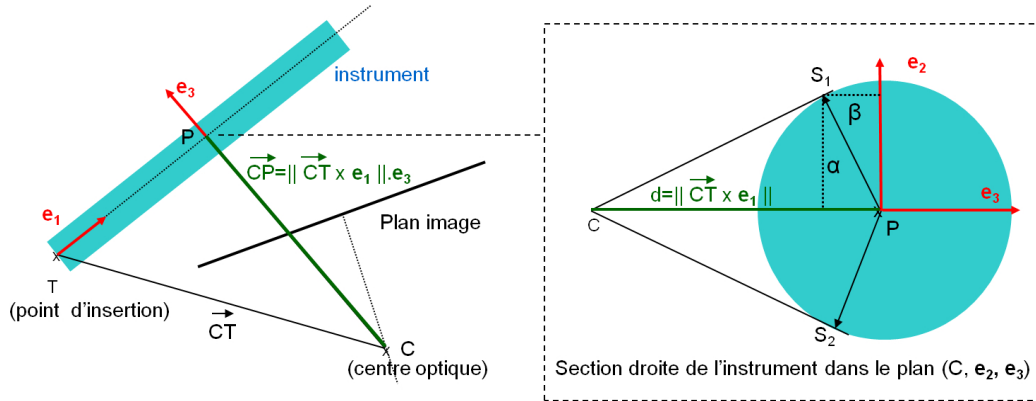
instrument

$e_3$

P

$\overrightarrow{CP}=\|\overrightarrow{CT} \times e_1\|.e_3$

Plan image

$e_1$

T

(point d'insertion)

$\overrightarrow{CT}$

C

(centre optique)

$S_1$

$e_2$

β

α

$d=\|\overrightarrow{CT} \times e_1\|$

$e_3$

C

P

$S_2$

Section droite de l'instrument dans le plan (C, $e_2$, $e_3$)